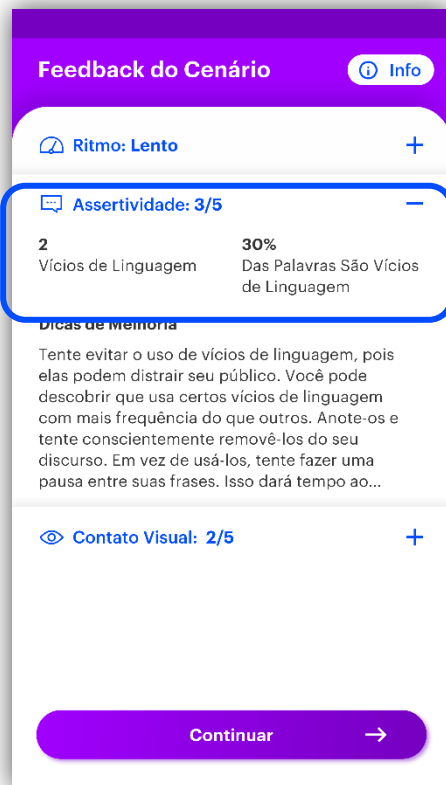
Feedback do Cenário

Info

Ritmo: Lento

+

Assertividade: 3/5

−

2
Vícios de Linguagem

30%
Das Palavras São Vícios de Linguagem

Dicas de Melhoria

Tente evitar o uso de vícios de linguagem, pois elas podem distrair seu público. Você pode descobrir que usa certos vícios de linguagem com mais frequência do que outros. Anote-os e tente conscientemente removê-los do seu discurso. Em vez de usá-los, tente fazer uma pausa entre suas frases. Isso dará tempo ao...

Contato Visual: 2/5

+

Continuar